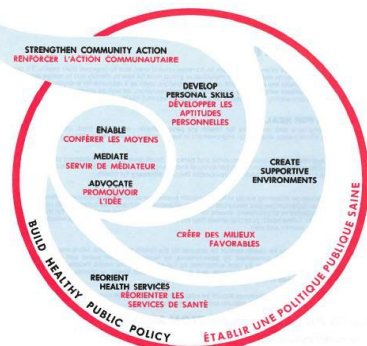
STRENGTHEN COMMUNITY ACTION
RENFORCER L'ACTION COMMUNAUTAIRE

DEVELOP PERSONAL SKILLS
DÉVELOPPER LES APTITUDES PERSONNELLES

ENABLE
CONFÉRER LES MOYENS

MEDIATE
SERVIR DE MÉDIATEUR

ADVOCATE
PROMOUVOIR L'IDÉE

CREATE SUPPORTIVE ENVIRONMENTS

CRÉER DES MILIEUX FAVORABLES

REORIENT HEALTH SERVICES
RÉORIENTER LES SERVICES DE SANTÉ

BUILD HEALTHY PUBLIC POLICY

ÉTABLIR UNE POLITIQUE PUBLIQUE SAINE